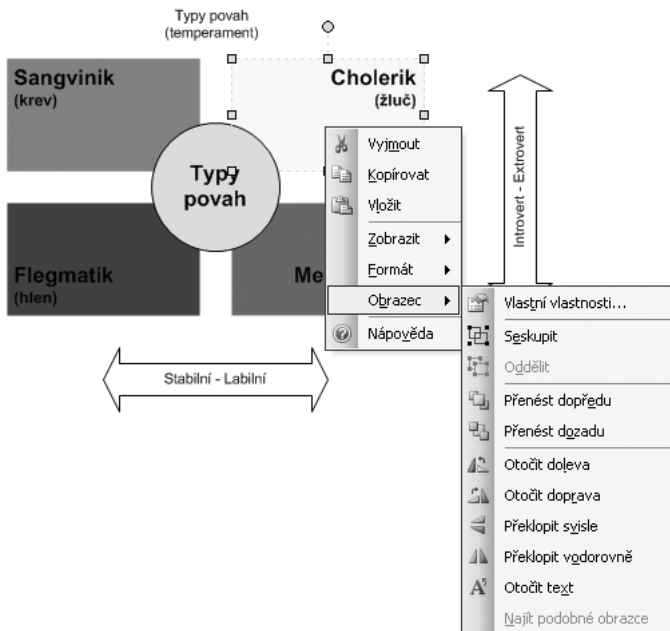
Typy povah
(temperament)

Sangvinik
(krev)

Cholerik
(žluč)

Typy povah

Flegmatik
(hlen)

Me

Introvert - Extrovert

Stabilní - Labilní

Vyjmout
Kopírovat
Vložit
Zobrazit
Formát
Obrazec
Nápověda

Vlastní vlastnosti...
Seskupit
Oddělit
Přenést dopředu
Přenést dozadu
Otočit doleva
Otočit doprava
Překlopit svisle
Překlopit vodorovně
Otočit text
Najít podobné obrazce